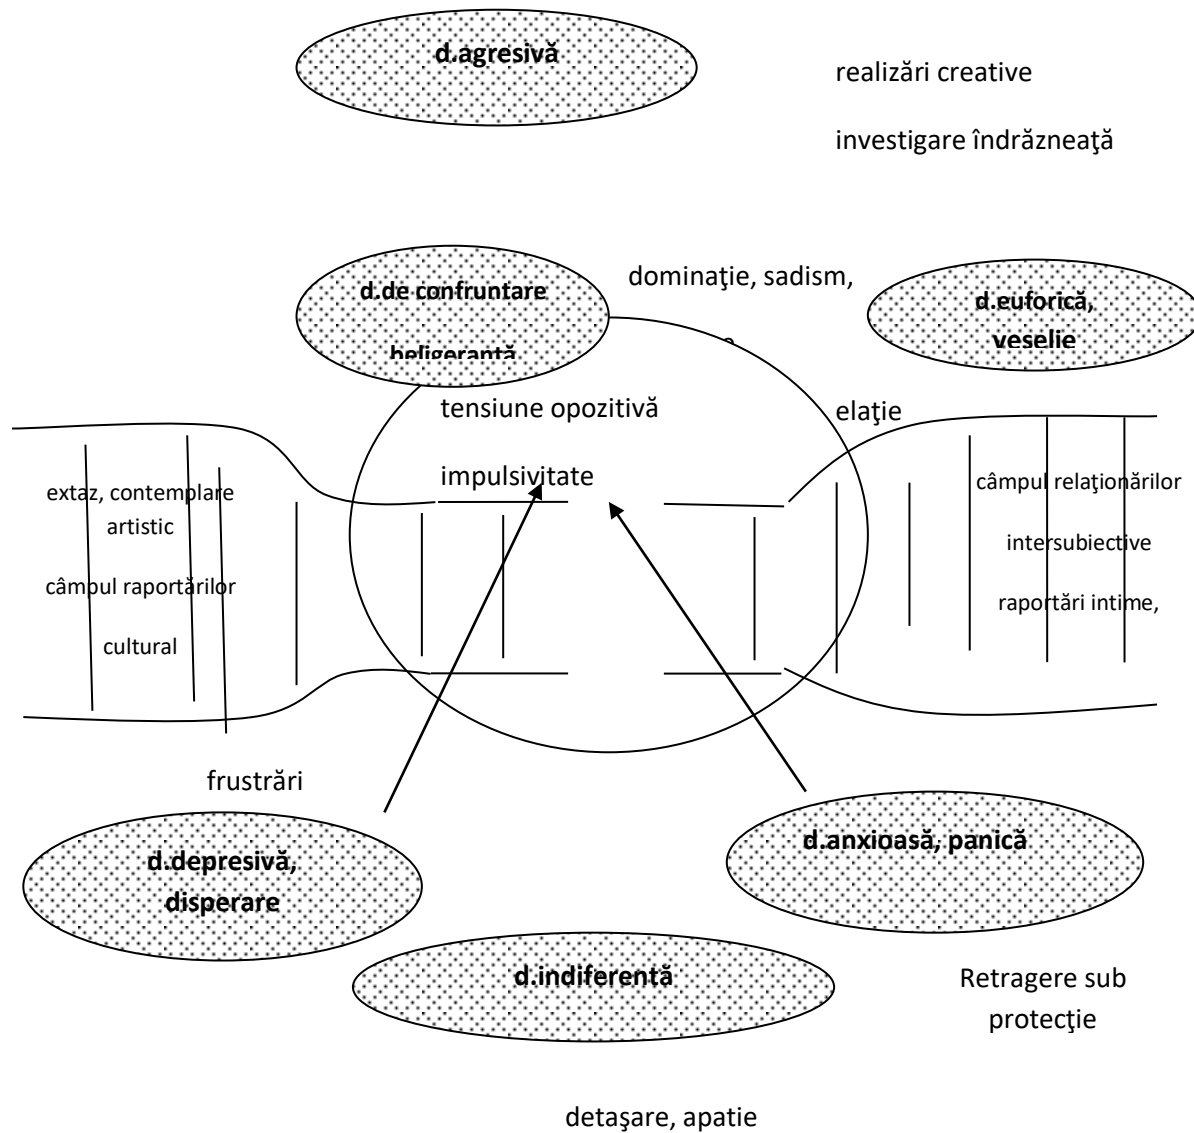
d.agresivă

realizări creative

investigare îndrăzneaţă

d.de confruntare beligerantă

dominaţie, sadism,

d.euforică, veselie

tensiune opozitivă

elaţie

impulsivitate

extaz, contemplare artistic

câmpul raportărilor cultural

câmpul relaţionărilor intersubiective

raportări intime,

frustrări

d.depresivă, disperare

d.anxioasă, panică

d.indiferentă

Retragere sub protecţie

detaşare, apatie